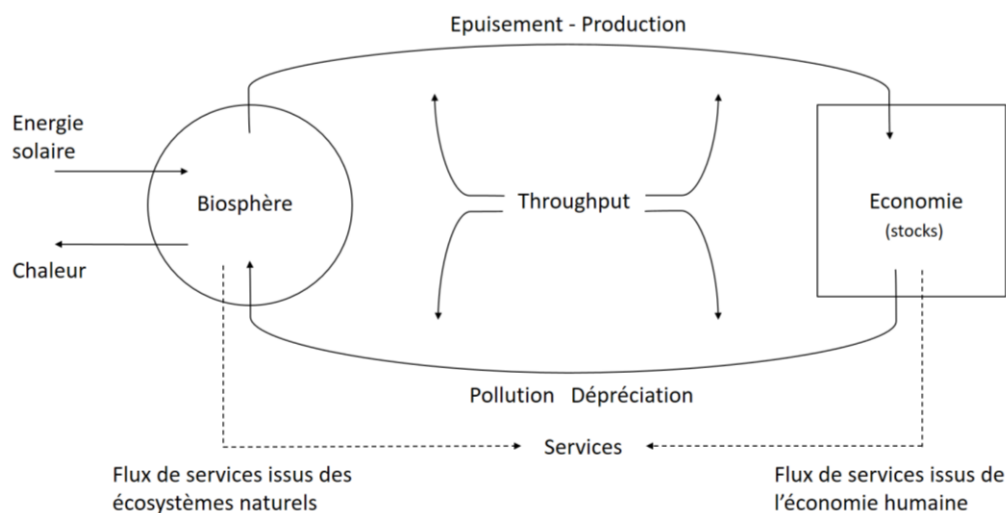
Epuisement - Production

Energie solaire

Chaleur

Biosphère

Throughput

Economie
(stocks)

Pollution Dépréciation

Services

Flux de services issus des écosystèmes naturels

Flux de services issus de l'économie humaine